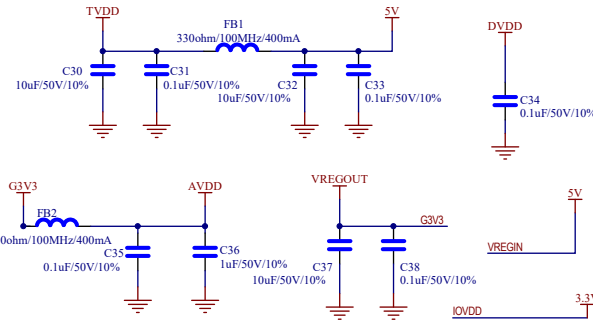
TVDD

FB1

330ohm/100MHz/400mA

5V

DVDD

C30

10uF/50V/10%

C31

0.1uF/50V/10%

C32

10uF/50V/10%

C33

0.1uF/50V/10%

C34

0.1uF/50V/10%

G3V3

FB2

0ohm/100MHz/400mA

AVDD

C35

0.1uF/50V/10%

C36

1uF/50V/10%

VREGOUT

G3V3

C37

10uF/50V/10%

C38

0.1uF/50V/10%

5V

VREGIN

3.3V

IOVDD